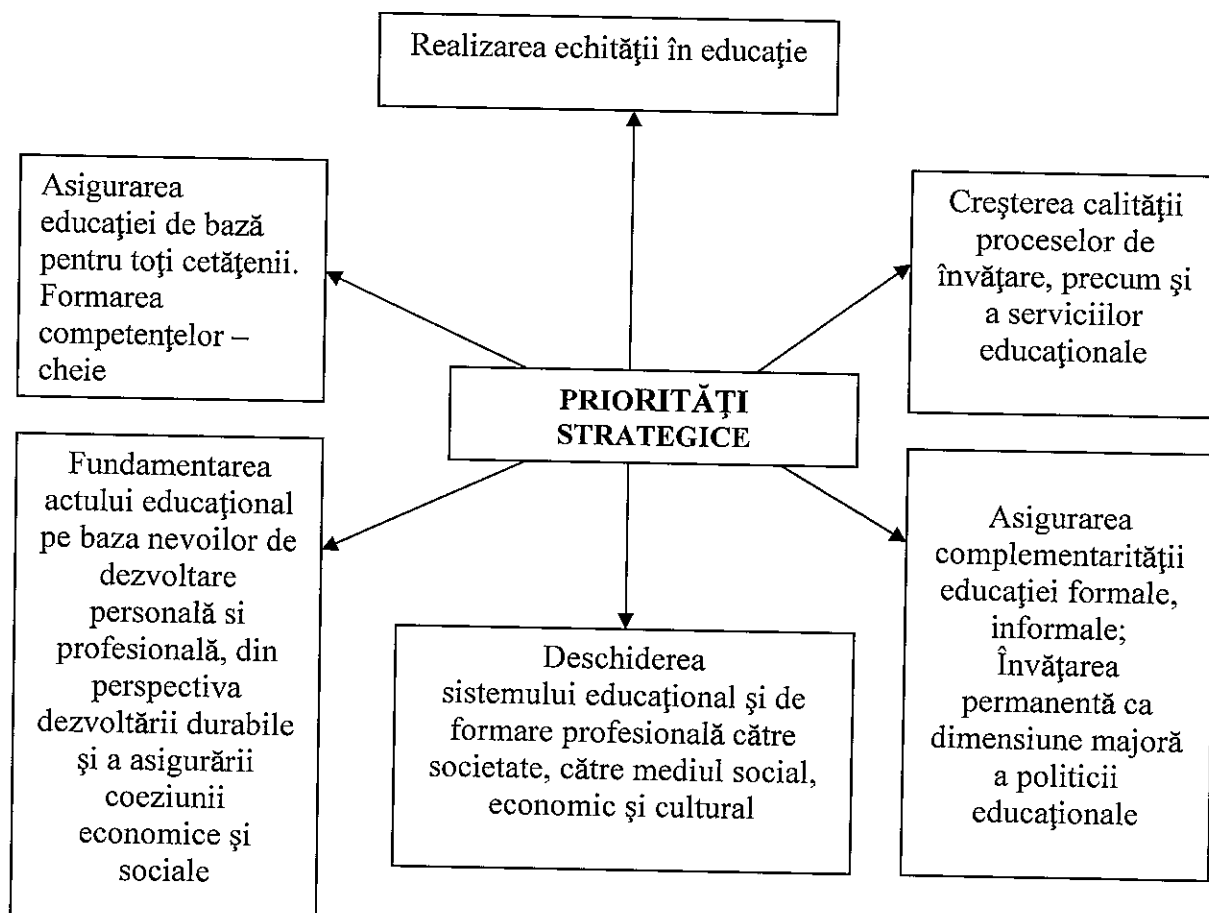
Realizarea echităţii în educaţie

Asigurarea educaţiei de bază pentru toţi cetăţenii. Formarea competenţelor – cheie

Creşterea calităţii proceselor de învăţare, precum şi a serviciilor educaţionale

PRIORITĂŢI STRATEGICE

Fundamentarea actului educaţional pe baza nevoilor de dezvoltare personală si profesională, din perspectiva dezvoltării durabile şi a asigurării coeziunii economice şi sociale

Deschiderea sistemului educaţional şi de formare profesională către societate, către mediul social, economic şi cultural

Asigurarea complementarităţii educaţiei formale, informale; Învăţarea permanentă ca dimensiune majoră a politicii educaţionale